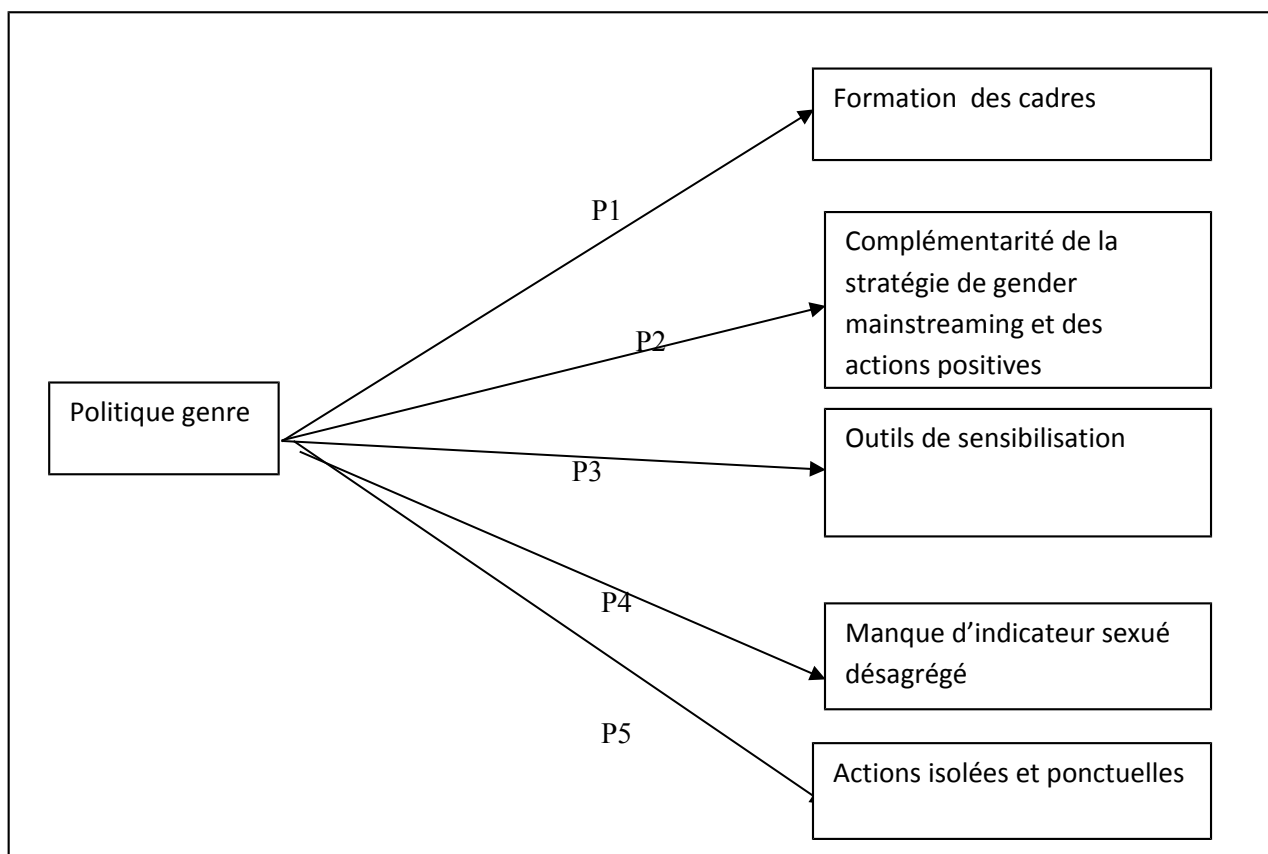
Politique genre

P1

Formation des cadres

P2

Complémentarité de la stratégie de gender mainstreaming et des actions positives

P3

Outils de sensibilisation

P4

Manque d'indicateur sexué désagrégé

P5

Actions isolées et ponctuelles